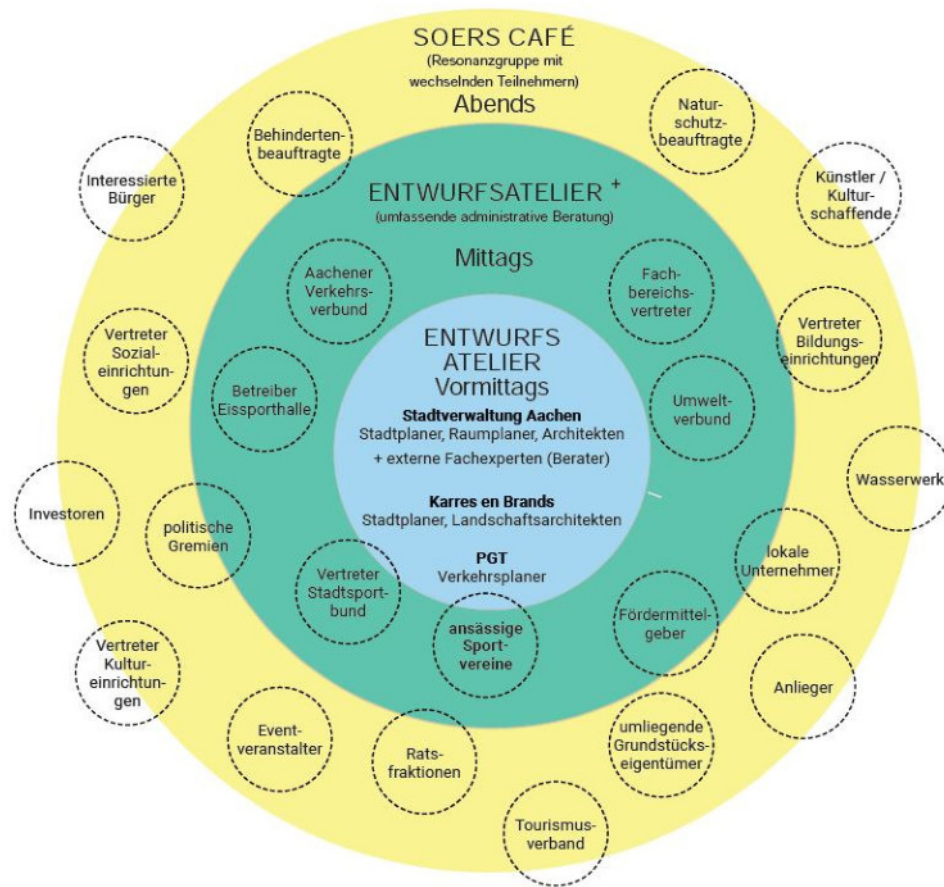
SOERS CAFÉ
(Resonanzgruppe mit wechselnden Teilnehmern)
Abends

ENTWURFSATELIER $^+$
(umfassende administrative Beratung)
Mittags

ENTWURFS ATELIER
Vormittags

Stadtverwaltung Aachen
Stadtplaner, Raumplaner, Architekten
+ externe Fachexperten (Berater)

Karres en Brands
Stadtplaner, Landschaftsarchitekten

PGT
Verkehrsplaner

Behindertenbeauftragte

Naturschutzbeauftragte

Interessierte Bürger

Künstler / Kulturschaffende

Aachener Verkehrsverbund

Fachbereichsvertreter

Vertreter Sozialeinrichtungen

Vertreter Bildungseinrichtungen

Betreiber Eissporthalle

Umweltverbund

Wasserwerk

Investoren

politische Gremien

lokale Unternehmer

Vertreter Stadtsportbund

ansässige Sportvereine

Fördermittelgeber

Vertreter Kultureinrichtungen

Anlieger

Eventveranstalter

Ratsfraktionen

umliegende Grundstückseigentümer

Tourismusverband